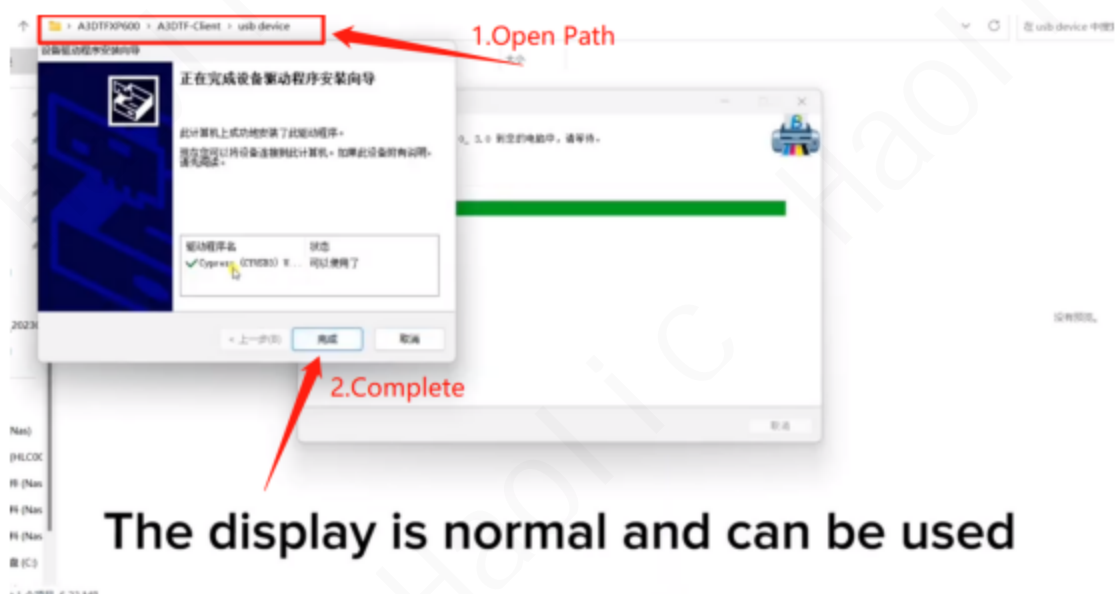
A3DTFXP600 > A3DTF-Client > usb device

1.Open Path

设备驱动程序安装向导

正在完成设备驱动程序安装向导

此计算机上成功地安装了此驱动程序。

现在您可以将设备连接到此计算机。如果此设备附有说明，请先阅读。

| 驱动程序名 | 状态 |
|---|---|
| Cypress (CYUSB3) U... | 可以使用了 |

< 上一步(B)
完成
取消

2.Complete

3.0 到您的电脑中，请等待。

取消

在 usb device 中搜索

没有预览。

2023

Nas)

(HLCO

(Nas

(Nas

(Nas

(C:)

The display is normal and can be used

Haoli